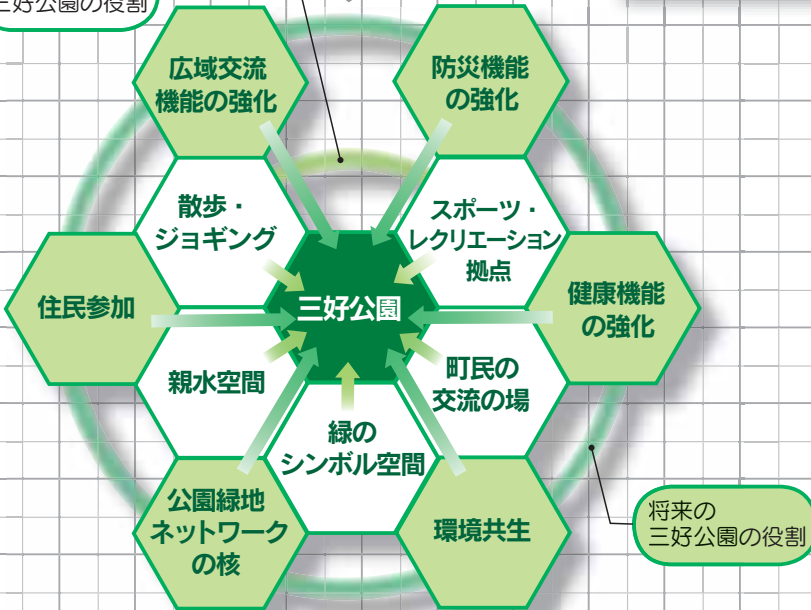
三好公園の役割

広域交流機能の強化

防災機能の強化

散歩・ジョギング

スポーツ・レクリエーション拠点

住民参加

三好公園

健康機能の強化

親水空間

町民の交流の場

緑のシンボル空間

公園緑地ネットワークの核

環境共生

将来の三好公園の役割